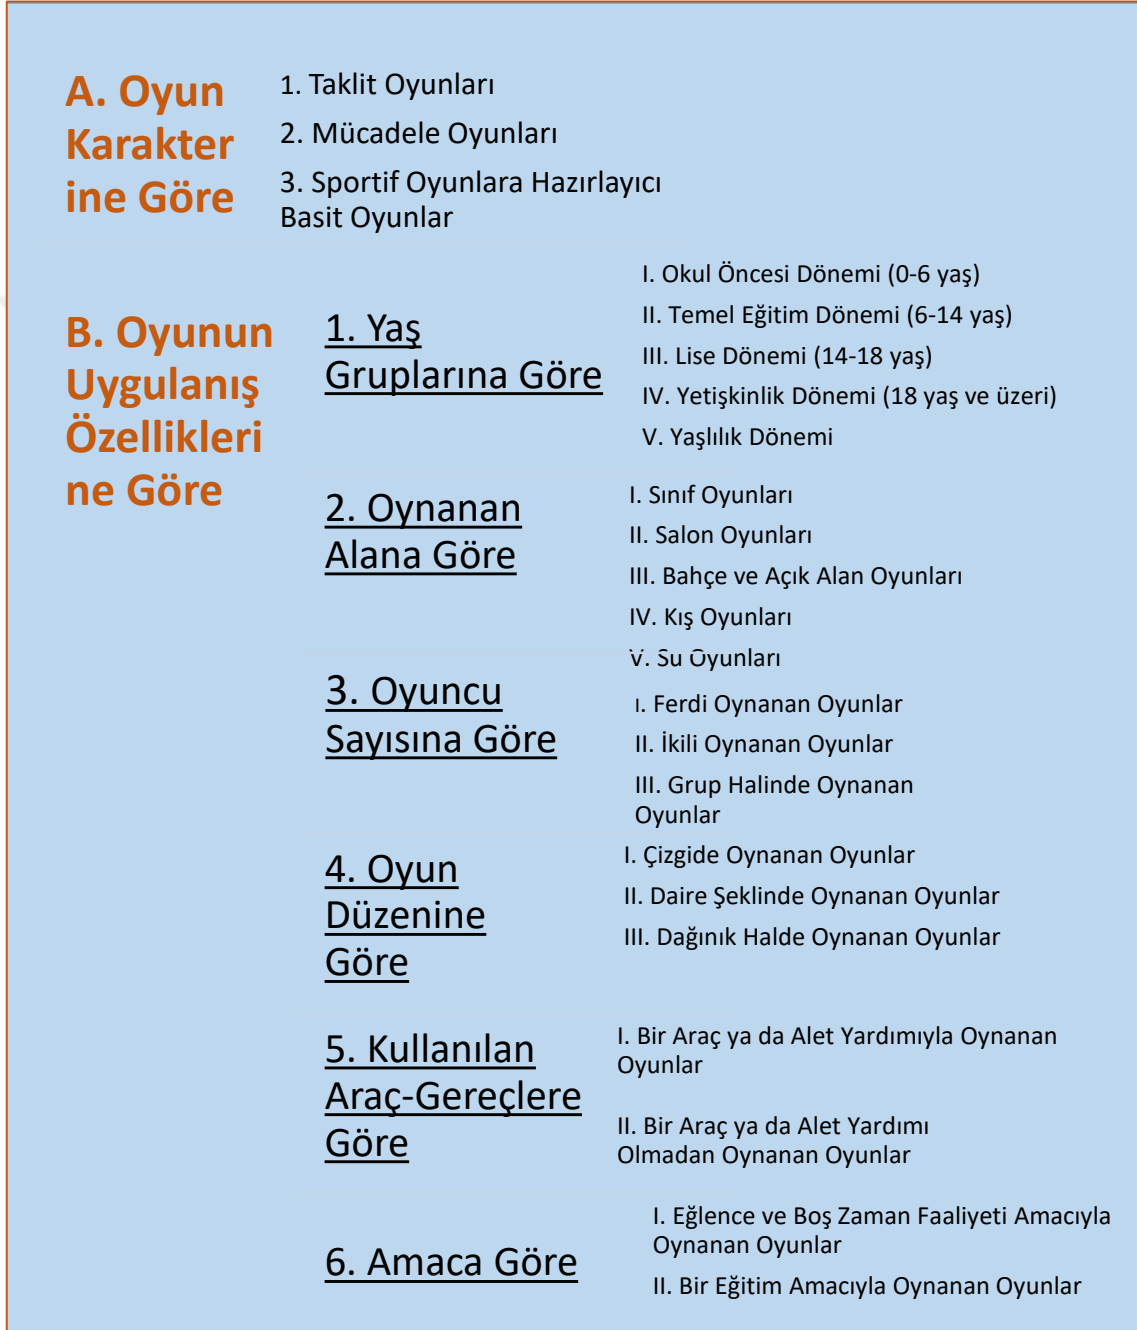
A. Oyun Karakterine Göre

1. Taklit Oyunları

2. Mücadele Oyunları

3. Sportif Oyunlara Hazırlayıcı Basit Oyunlar

B. Oyunun Uygulanış Özelliklerine Göre

1. Yaş Gruplarına Göre

I. Okul Öncesi Dönemi (0-6 yaş)

II. Temel Eğitim Dönemi (6-14 yaş)

III. Lise Dönemi (14-18 yaş)

IV. Yetişkinlik Dönemi (18 yaş ve üzeri)

V. Yaşlılık Dönemi

2. Oynanan Alana Göre

I. Sınıf Oyunları

II. Salon Oyunları

III. Bahçe ve Açık Alan Oyunları

IV. Kış Oyunları

V. Su Oyunları

3. Oyuncu Sayısına Göre

I. Ferdi Oynanan Oyunlar

II. İkili Oynanan Oyunlar

III. Grup Halinde Oynanan Oyunlar

4. Oyun Düzenine Göre

I. Çizgide Oynanan Oyunlar

II. Daire Şeklinde Oynanan Oyunlar

III. Dağınık Halde Oynanan Oyunlar

5. Kullanılan Araç-Gereçlere Göre

I. Bir Araç ya da Alet Yardımıyla Oynanan Oyunlar

II. Bir Araç ya da Alet Yardımı Olmadan Oynanan Oyunlar

6. Amaca Göre

I. Eğlence ve Boş Zaman Faaliyeti Amacıyla Oynanan Oyunlar

II. Bir Eğitim Amacıyla Oynanan Oyunlar